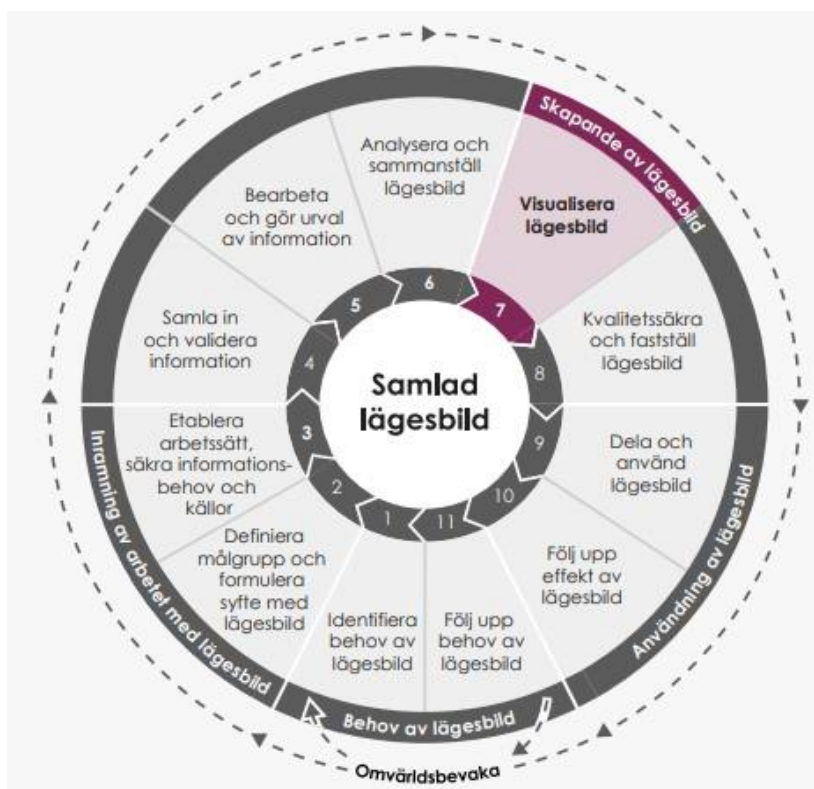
Skapande av lägesbild

Analysera och sammanställ lägesbild

Visualisera lägesbild

Bearbeta och gör urval av information

Kvalitetssäkra och fastställ lägesbild

Samla in och validera information

Samlad lägesbild

Etablera arbetssätt, säkra informationsbehov och källor

Dela och använd lägesbild

Definiera målgrupp och formulera syfte med lägesbild

Följ upp effekt av lägesbild

Identifiera behov av lägesbild

Följ upp behov av lägesbild

1
2
3
4
5
6
7
8
9
10
11

Inramning av arbetet med lägesbild

Användning av lägesbild

Behov av lägesbild

Omvärldsbevaka